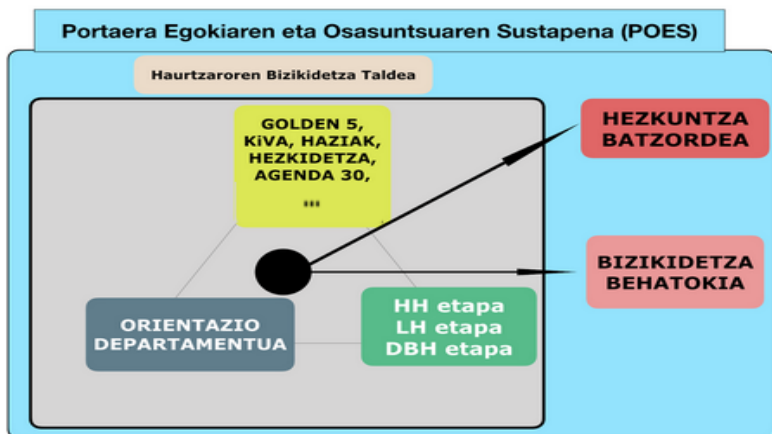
Portaera Egokiaren eta Osasuntsuaren Sustapena (POES)

Haurtzaroren Bizikidetza Taldea

GOLDEN 5, KiVA, HAZIAK, HEZKIDETZA, AGENDA 30,

...

HEZKUNTZA BATZORDEA

BIZIKIDETZA BEHATOKIA

ORIENTAZIO DEPARTAMENTUA

HH etapa
LH etapa
DBH etapa